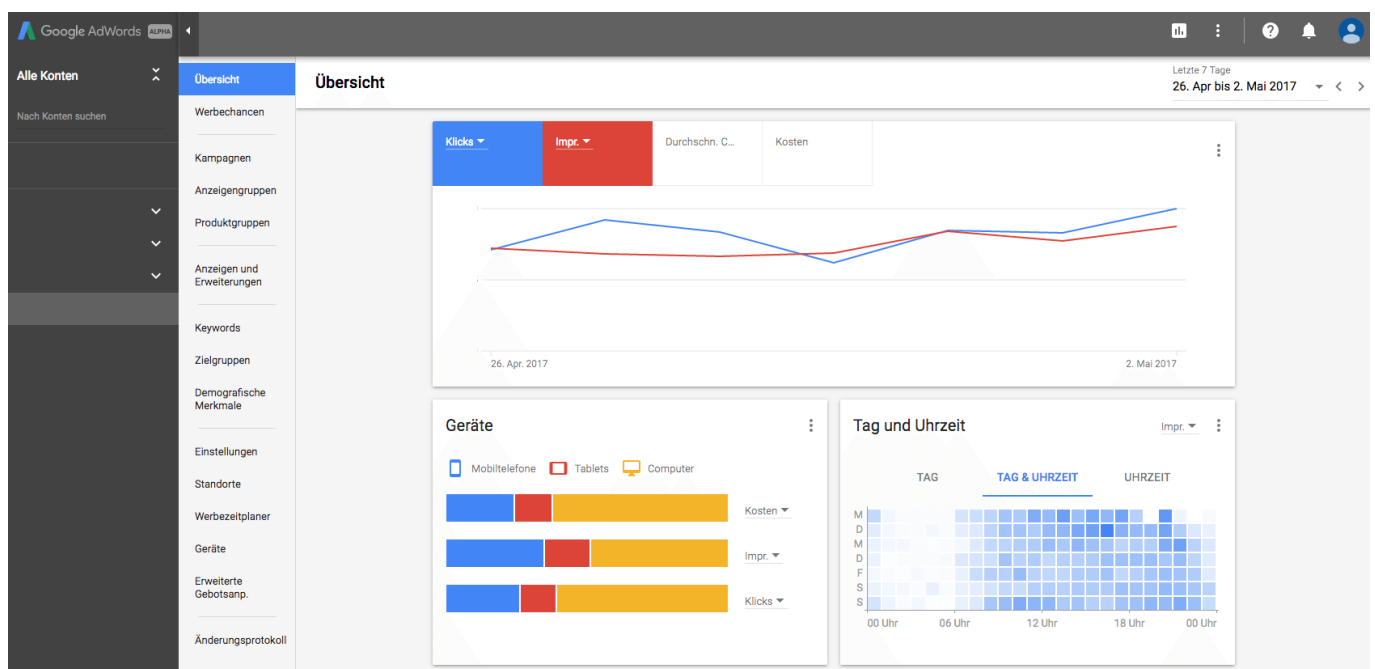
Google AdWords ALPHA

Alle Konten

Nach Konten suchen

Übersicht
Werbechancen
Kampagnen
Anzeigengruppen
Produktgruppen
Anzeigen und Erweiterungen
Keywords
Zielgruppen
Demografische Merkmale
Einstellungen
Standorte
Werbezeitplaner
Geräte
Erweiterte Gebotsanp.
Änderungsprotokoll

Übersicht

Letzte 7 Tage
26. Apr bis 2. Mai 2017

Klicks
Impr.
Durchschn. C...
Kosten

26. Apr. 2017
2. Mai 2017

Geräte

Mobiltelefone
Tablets
Computer

Kosten
Impr.
Klicks

Tag und Uhrzeit

Impr.

TAG
TAG & UHRZEIT
UHRZEIT

M
D
M
D
F
S
S

00 Uhr
06 Uhr
12 Uhr
18 Uhr
00 Uhr